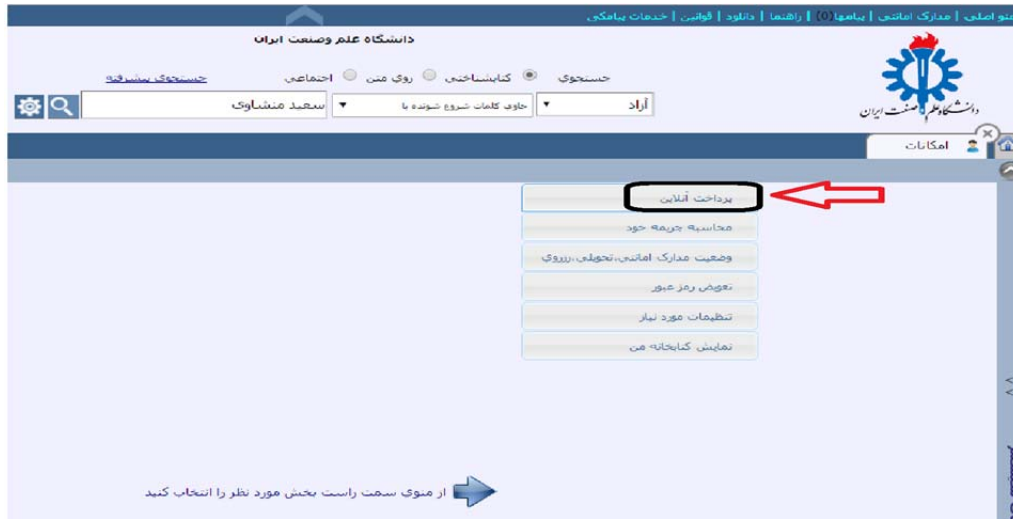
منو اصلی | مدارک امانتی | پیامها(0) | راهنما | دانلود | قوانین | خدمات پیامکی

دانشگاه علم وصنعت ایران

جستجوی ◉ کتابشناختی ○ روی متن ○ اجتماعی

جستجوی پیشرفته

آزاد ▾ حاوی کلمات شروع شونده با ▾ سعید منشاوی

دانشگاه علم و صنعت ایران

امکانات

پرداخت آنلاین

محاسبه جریمه خود

وضعیت مدارک امانتی،تحویلی،رزرو

تعویض رمز عبور

تنظیمات مورد نیاز

نمایش کتابخانه من

از منوی سمت راست بخش مورد نظر را انتخاب کنید